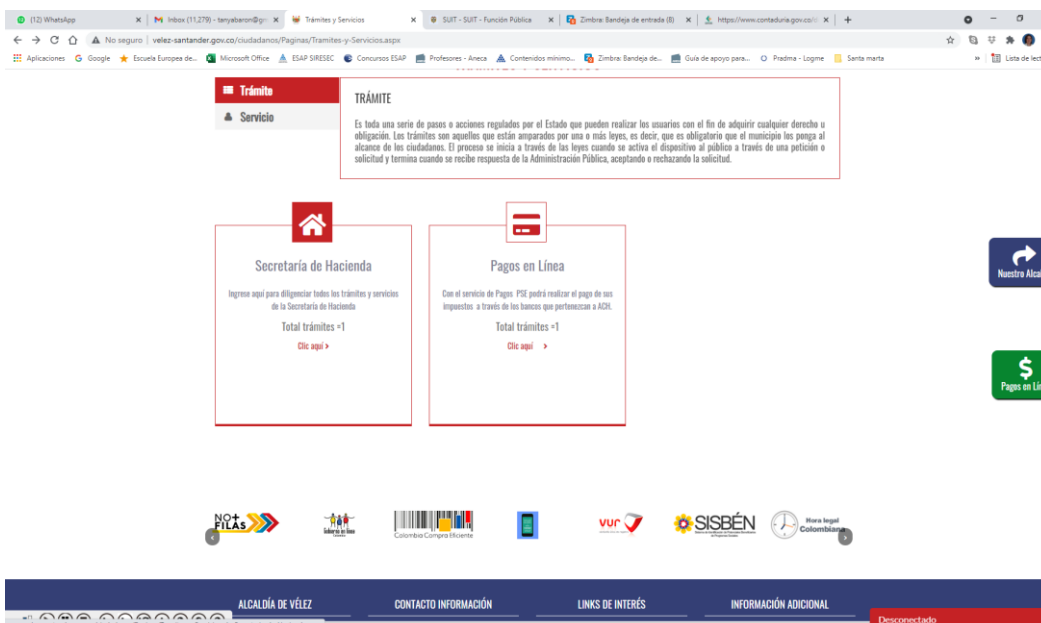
(12) WhatsApp | Inbox (11,279) - tanyabaron@gm | Trámites y Servicios | SUIT - SUIT - Función Pública | Zimbra: Bandeja de entrada (8) | https://www.contaduria.gov.co/ | +

No seguro | velez-santander.gov.co/ciudadanos/Paginas/Tramites-y-Servicios.aspx

Aplicaciones | Google | Escuela Europea de... | Microsoft Office | ESAP SIRESEC | Concursos ESAP | Profesores - Aneca | Contenidos mínimo... | Zimbra: Bandeja de... | Guía de apoyo para... | Pradma - Logme | Santa marta | » | Lista de lect

Trámite
Servicio

TRÁMITE

Es toda una serie de pasos o acciones regulados por el Estado que pueden realizar los usuarios con el fin de adquirir cualquier derecho u obligación. Los trámites son aquellos que están amparados por una o más leyes, es decir, que es obligatorio que el municipio los ponga al alcance de los ciudadanos. El procese se inicia a través de las leyes cuando se activa el dispositivo al público a través de una petición o solicitud y termina cuando se recibe respuesta de la Administración Pública, aceptando o rechazando la solicitud.

Secretaría de Hacienda

Ingrese aquí para diligenciar todos los trámites y servicios de la Secretaría de Hacienda

Total trámites =1

Clic aquí ›

Pagos en Línea

Con el servicio de Pagos PSE podrá realizar el pago de sus impuestos a través de los bancos que pertenezcan a ACH.

Total trámites =1

Clic aquí ›

Nuestro Alca

Pagos en Lín

NO+ FILAS

Gobierno en línea

Colombia Compra Eficiente

vur

SISBÉN

Hora legal Colombiana

ALCALDÍA DE VÉLEZ | CONTACTO INFORMACIÓN | LINKS DE INTERÉS | INFORMACIÓN ADICIONAL

Desconectado